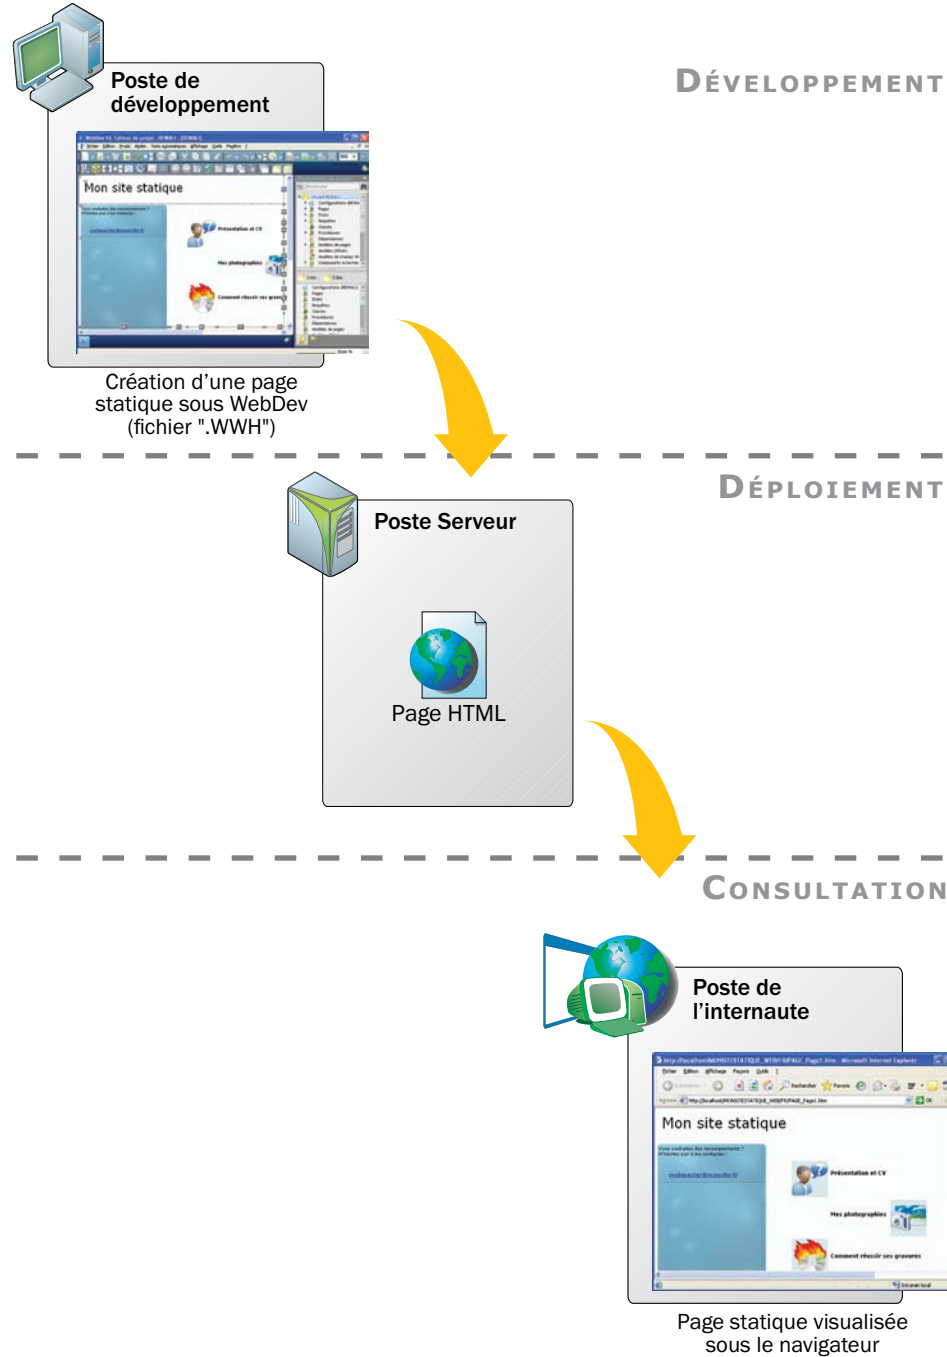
Poste de développement

DÉVELOPPEMENT

Mon site statique

Présentation et CV

Mes photographies

Comment réussir ses gravures

Création d'une page statique sous WebDev (fichier ".WWH")

DÉPLOIEMENT

Poste Serveur

Page HTML

CONSULTATION

Poste de l'internaute

Mon site statique

Présentation et CV

Mes photographies

Comment réussir ses gravures

Page statique visualisée sous le navigateur